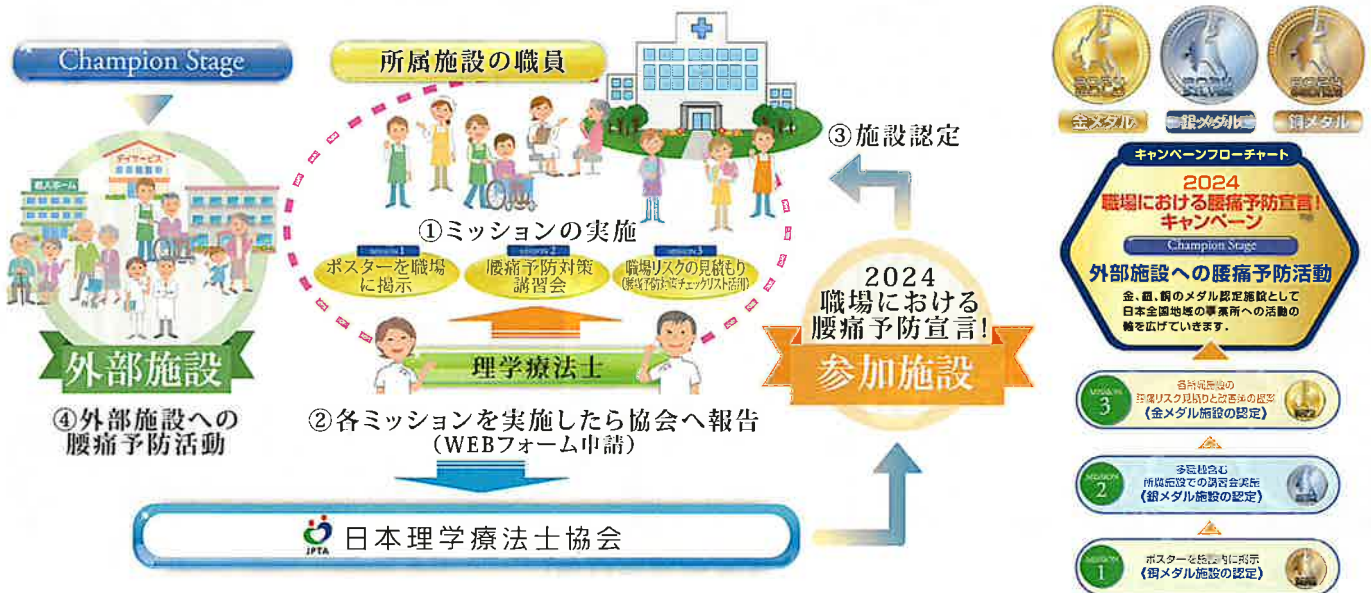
Champion Stage

所属施設の職員

デイサービス

老人ホーム

①ミッションの実施

MISSION 1
ポスターを職場に掲示

MISSION 2
腰痛予防対策講習会

MISSION 3
職場リスクの見積もり
(腰痛予防対策チェックリスト活用)

理学療法士

外部施設

④外部施設への腰痛予防活動

②各ミッションを実施したら協会へ報告
(WEBフォーム申請)

③施設認定

2024
職場における
腰痛予防宣言!

参加施設

JPTA
日本理学療法士協会

2024 GOLD
2024 SILVER
2024 BRONZE

金メダル
銀メダル
銅メダル

キャンペーンフローチャート

2024
職場における腰痛予防宣言!
キャンペーン

Champion Stage

外部施設への腰痛予防活動

金、銀、銅のメダル認定施設として日本全国地域の事業所への活動の輪を広げていきます。

MISSION 3
各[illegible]の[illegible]
《金メダル施設の認定》

MISSION 2
多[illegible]含む所属施設での講習会実施
《銀メダル施設の認定》

MISSION 1
ポスターを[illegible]に掲示
《銅メダル施設の認定》